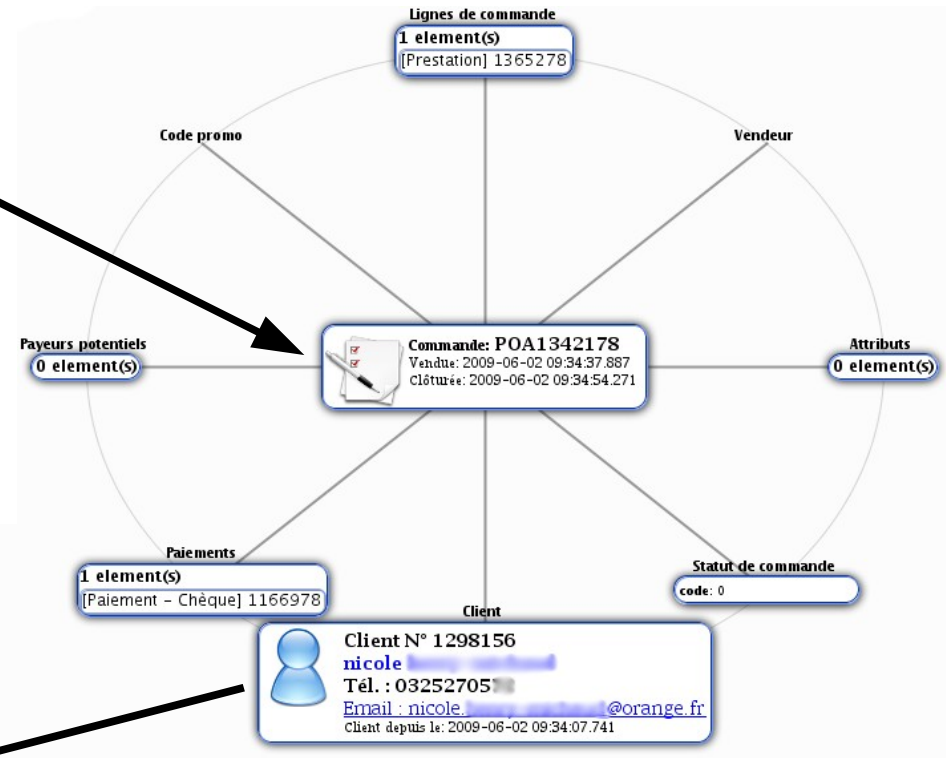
Lignes de commande
1 element(s)
[Prestation] 1365278

Code promo

Vendeur

Payeurs potentiels
0 element(s)

Commande: POA1342178
Vendue: 2009-06-02 09:34:37.887
Clôturée: 2009-06-02 09:34:54.271

Attributs
0 element(s)

Paiements
1 element(s)
[Paiement – Chèque] 1166978

Statut de commande
code: 0

Client
Client N° 1298156
nicole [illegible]
Tél. : 03252705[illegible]
Email : nicole.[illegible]@orange.fr
Client depuis le: 2009-06-02 09:34:07.741